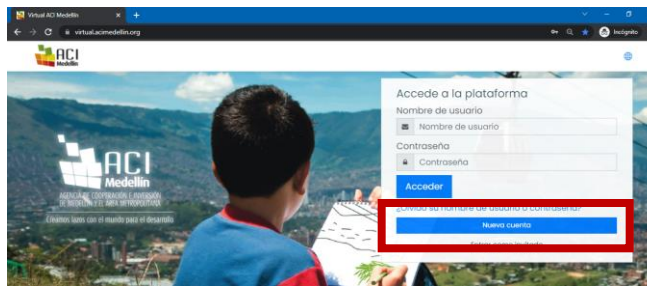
Virtual ACI Medellín ×   +

virtual.acimedellin.org

Incógnito

ACI Medellín

ACI Medellín

AGENCIA DE COOPERACIÓN E INVERSIÓN DE MEDELLÍN Y EL ÁREA METROPOLITANA

Creamos lazos con el mundo para el desarrollo

Accede a la plataforma

Nombre de usuario

Nombre de usuario

Contraseña

Contraseña

Acceder

¿Olvidó su nombre de usuario o contraseña?

Nueva cuenta

Entrar como invitado